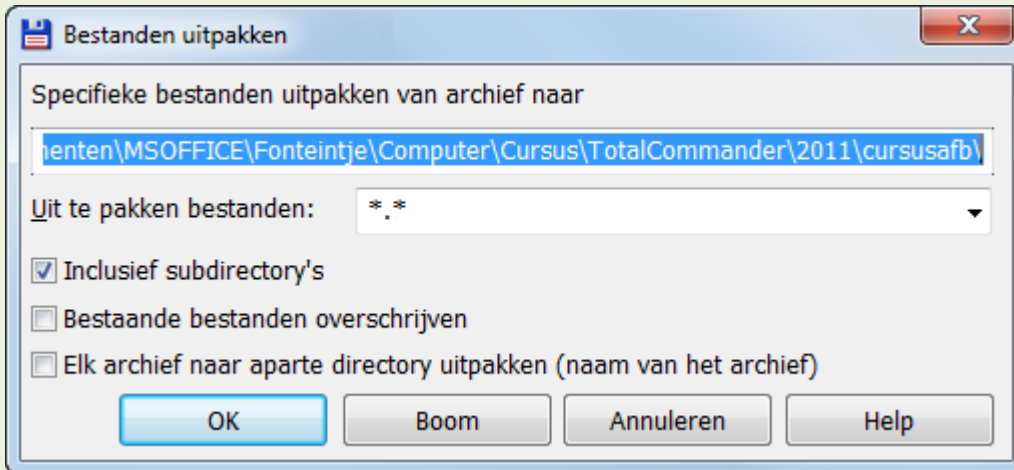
Bestanden uitpakken

Specifieke bestanden uitpakken van archief naar

nenten\MSOFFICE\Fonteintje\Computer\Cursus\TotalCommander\2011\cursusafb\

Uit te pakken bestanden: *.*

Inclusief subdirectory's

Bestaande bestanden overschrijven

Elk archief naar aparte directory uitpakken (naam van het archief)

OK | Boom | Annuleren | Help